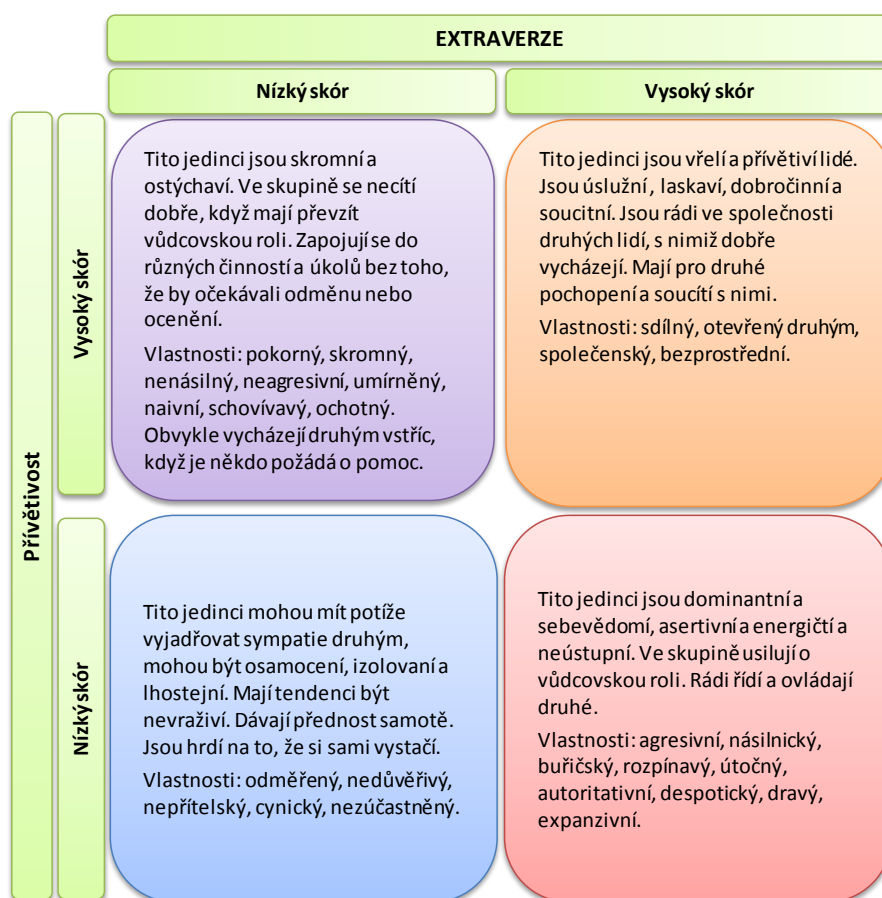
EXTRAVERZE

| | | Nízký skór | Vysoký skór |
|---|---|---|---|
| Přívětivost | Vysoký skór | Tito jedinci jsou skromní a ostýchaví. Ve skupině se necítí dobře, když mají převzít vůdcovskou roli. Zapojují se do různých činností a úkolů bez toho, že by očekávali odměnu nebo ocenění. Vlastnosti: pokorný, skromný, nenásilný, neagresivní, umírněný, naivní, schovívavý, ochotný. Obvykle vycházejí druhým vstříc, když je někdo požádá o pomoc. | Tito jedinci jsou vřelí a přívětiví lidé. Jsou úslužní, laskaví, dobročinní a soucitní. Jsou rádi ve společnosti druhých lidí, s nimiž dobře vycházejí. Mají pro druhé pochopení a soucítí s nimi. Vlastnosti: sdílný, otevřený druhým, společenský, bezprostřední. |
| | Nízký skór | Tito jedinci mohou mít potíže vyjadřovat sympatie druhým, mohou být osamocení, izolovaní a lhostejní. Mají tendenci být nevraživí. Dávají přednost samotě. Jsou hrdí na to, že si sami vystačí. Vlastnosti: odměřený, nedůvěřivý, nepřítelský, cynický, nezúčastněný. | Tito jedinci jsou dominantní a sebevědomí, asertivní a energičtí a neústupní. Ve skupině usilují o vůdcovskou roli. Rádi řídí a ovládají druhé. Vlastnosti: agresivní, násilnický, buřičský, rozpínavý, útočný, autoritativní, despotický, dravý, expanzivní. |